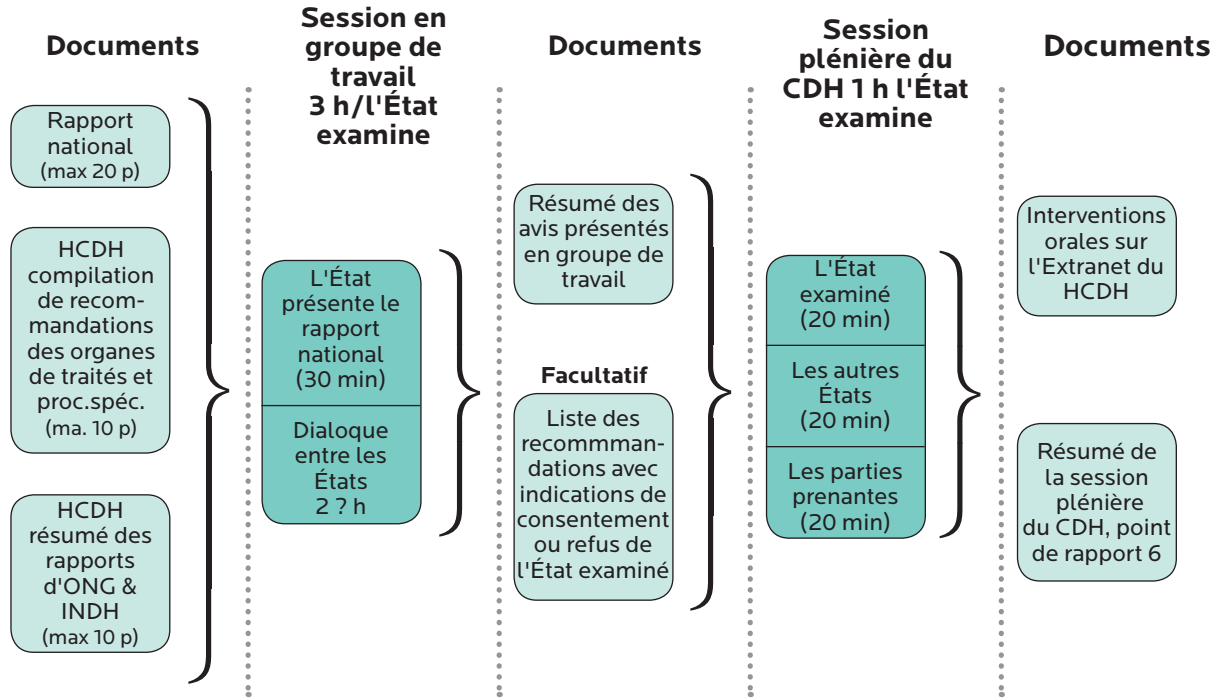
Documents

Rapport national (max 20 p)

HCDH compilation de recommandations des organes de traités et proc.spéc. (ma. 10 p)

HCDH résumé des rapports d'ONG & INDH (max 10 p)

Session en groupe de travail 3 h/l'État examine

L'État présente le rapport national (30 min)

Dialoque entre les États 2 ? h

Documents

Résumé des avis présentés en groupe de travail

Facultatif

Liste des recommmandations avec indications de consentement ou refus de l'État examiné

Session plénière du CDH 1 h l'État examine

L'État examiné (20 min)

Les autres États (20 min)

Les parties prenantes (20 min)

Documents

Interventions orales sur l'Extranet du HCDH

Résumé de la session plénière du CDH, point de rapport 6